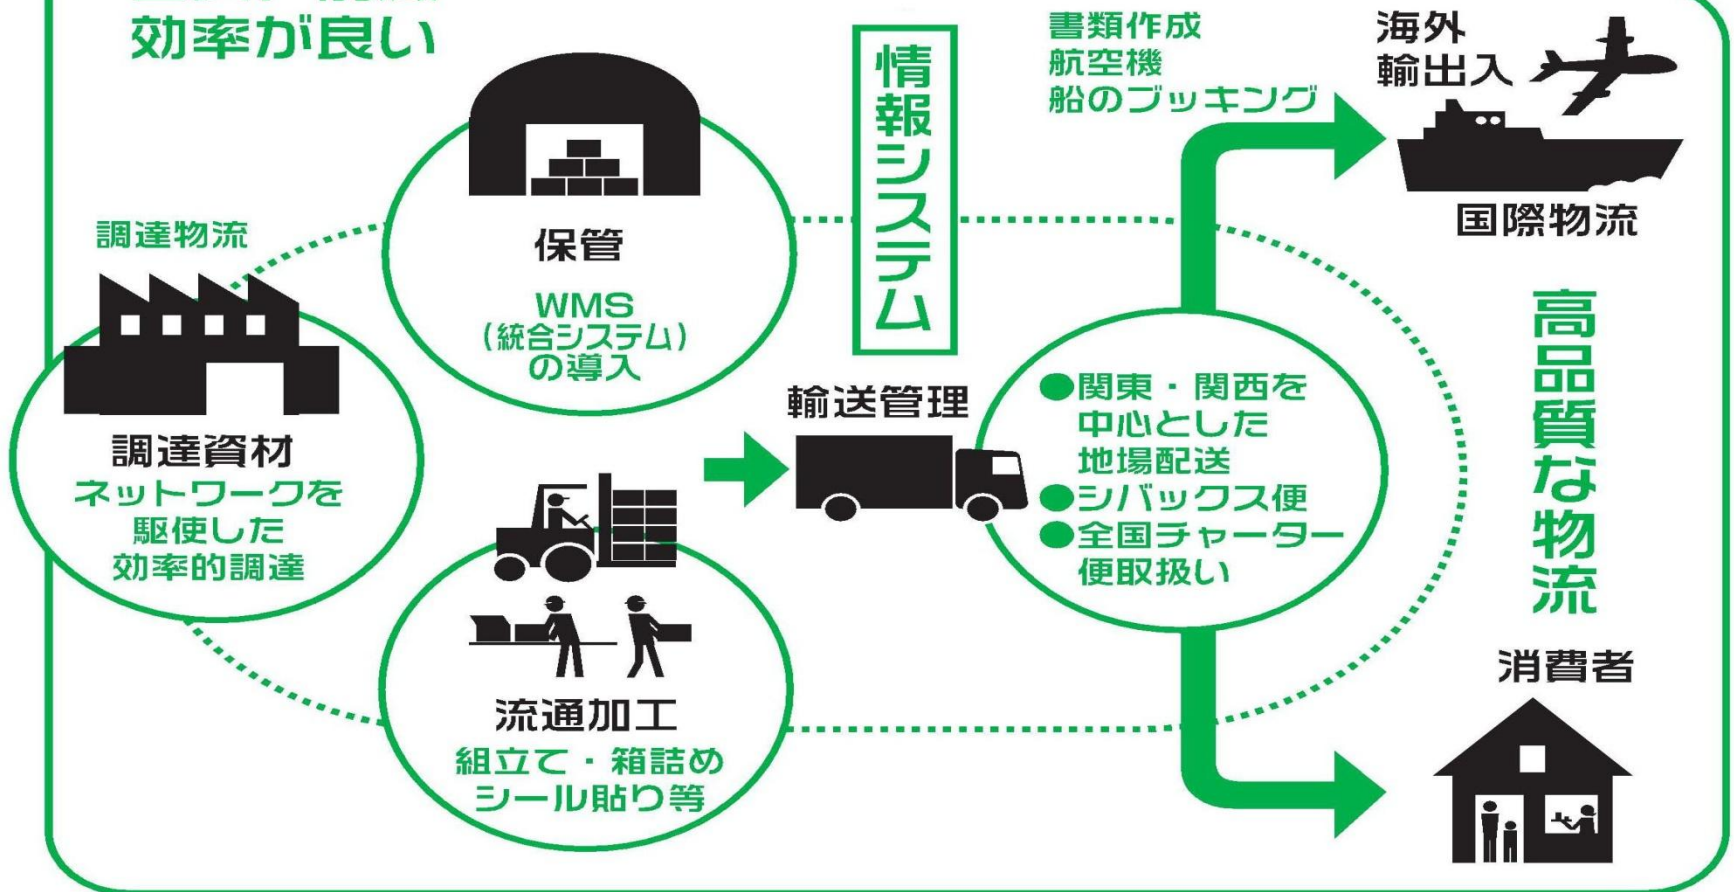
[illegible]
効率が良い

調達物流

調達資材
ネットワークを
駆使した
効率的調達

保管
WMS
(統合システム)
の導入

流通加工
組立て・箱詰め
シール貼り等

情報システム

輸送管理

●関東・関西を中心とした地場配送
●シバックス便
●全国チャーター便取扱い

書類作成
航空機
船のブッキング

海外
輸出入

国際物流

高品質な物流

消費者